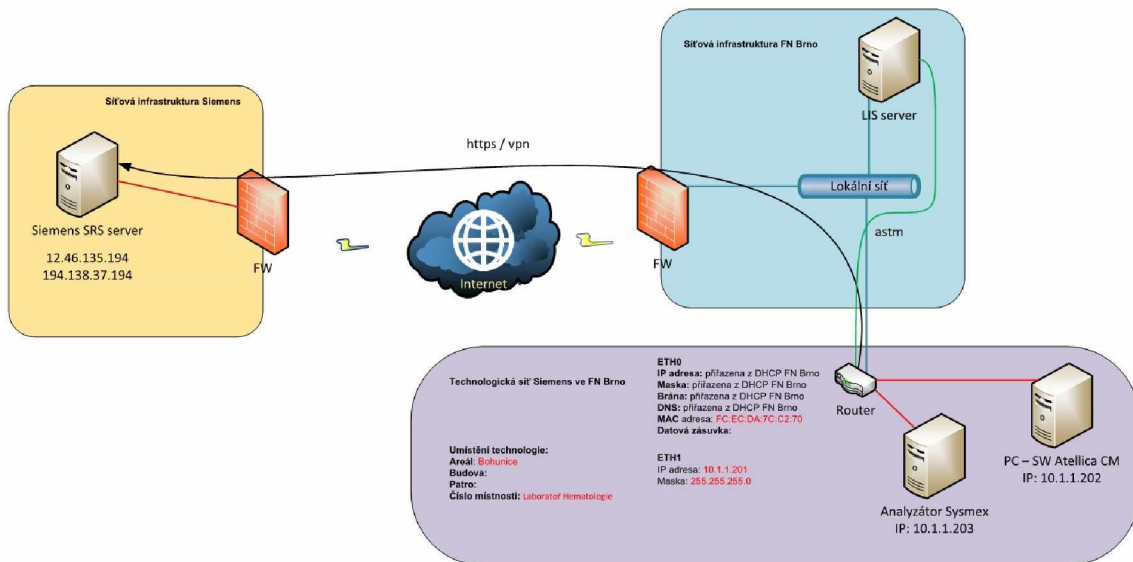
Síťová infrastruktura Siemens

Siemens SRS server

12.46.135.194
194.138.37.194

FW

https / vpn

Internet

FW

Síťová infrastruktura FN Brno

LIS server

Lokální síť

astm

Technologická síť Siemens ve FN Brno

ETH0
IP adresa: přiřazena z DHCP FN Brno
Maska: přiřazena z DHCP FN Brno
Brána: přiřazena z DHCP FN Brno
DNS: přiřazena z DHCP FN Brno
MAC adresa: FC:EC:DA:7C:C2:70
Datová zásuvka:

Router

Umístění technologie:
Areál: Bohunice
Budova:
Patro:
Číslo místnosti: Laboratoř Hematologie

ETH1
IP adresa: 10.1.1.201
Maska: 255.255.255.0

PC – SW Atellica CM
IP: 10.1.1.202

Analyzátor Sysmex
IP: 10.1.1.203